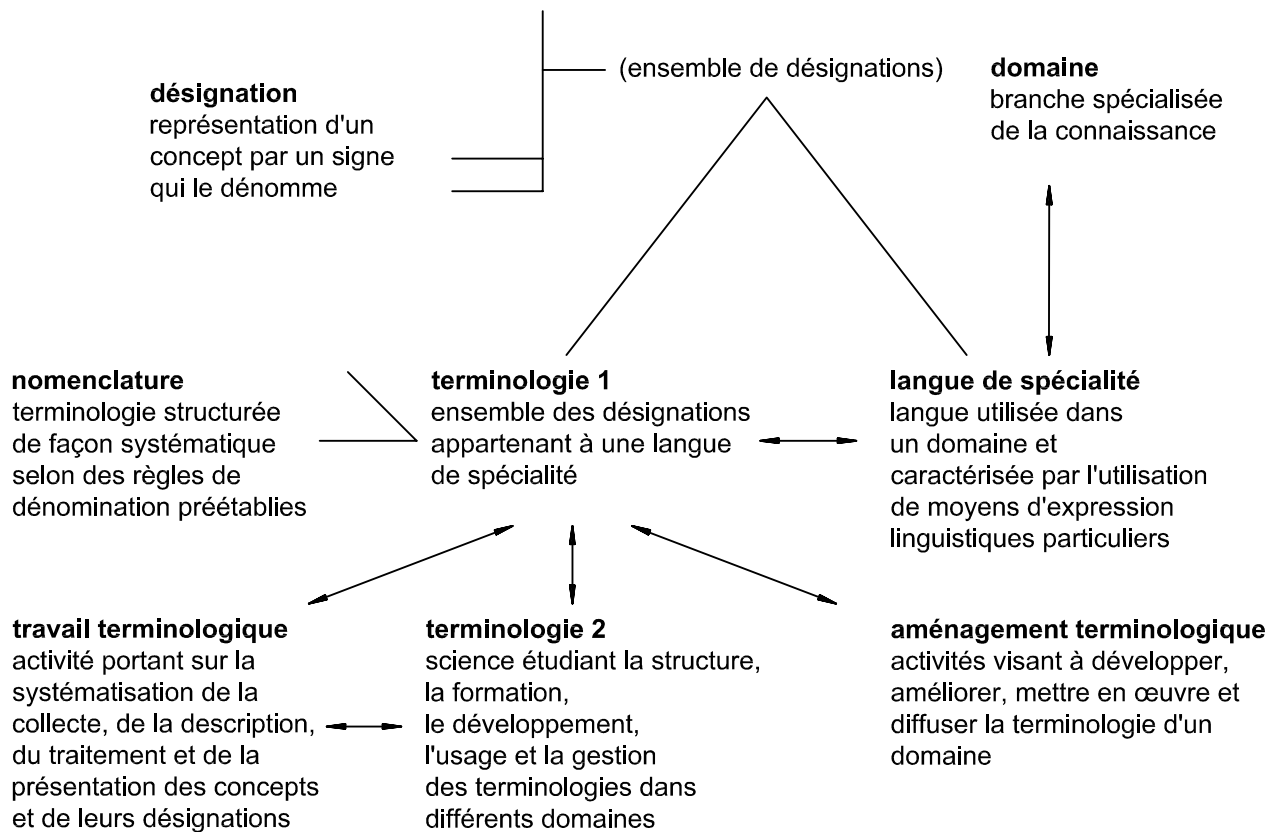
(ensemble de désignations)

**désignation**
représentation d'un concept par un signe qui le dénomme

**domaine**
branche spécialisée de la connaissance

**nomenclature**
terminologie structurée de façon systématique selon des règles de dénomination préétablies

**terminologie 1**
ensemble des désignations appartenant à une langue de spécialité

**langue de spécialité**
langue utilisée dans un domaine et caractérisée par l'utilisation de moyens d'expression linguistiques particuliers

**travail terminologique**
activité portant sur la systématisation de la collecte, de la description, du traitement et de la présentation des concepts et de leurs désignations

**terminologie 2**
science étudiant la structure, la formation, le développement, l'usage et la gestion des terminologies dans différents domaines

**aménagement terminologique**
activités visant à développer, améliorer, mettre en œuvre et diffuser la terminologie d'un domaine